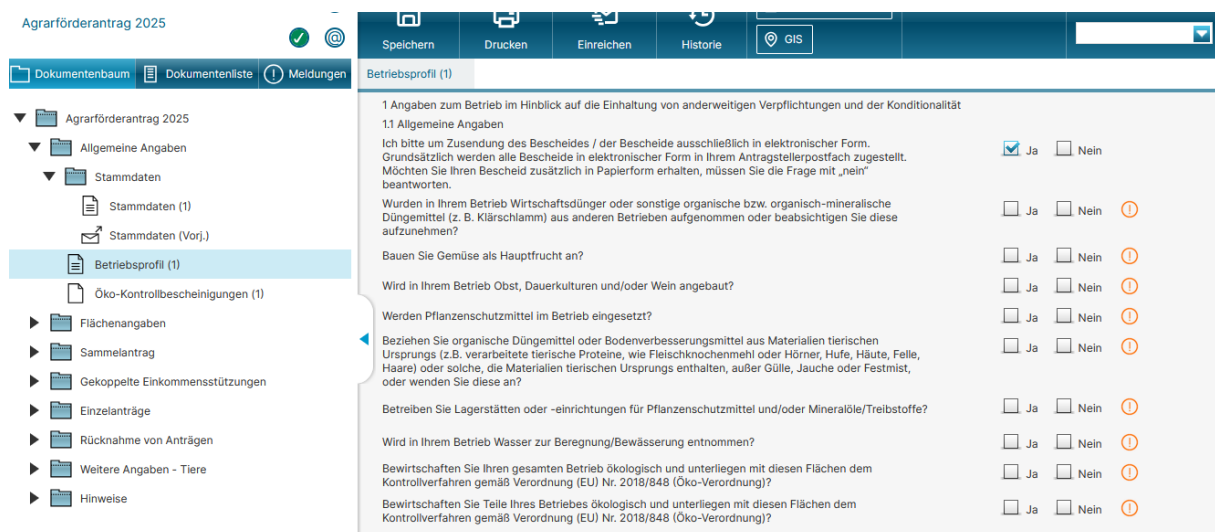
Agrarförderantrag 2025

Dokumentenbaum | Dokumentenliste | Meldungen

Agrarförderantrag 2025
Allgemeine Angaben
Stammdaten
Stammdaten (1)
Stammdaten (Vorj.)
Betriebsprofil (1)
Öko-Kontrollbescheinigungen (1)
Flächenangaben
Sammelantrag
Gekoppelte Einkommensstützungen
Einzelanträge
Rücknahme von Anträgen
Weitere Angaben - Tiere
Hinweise

Speichern | Drucken | Einreichen | Historie | GIS

Betriebsprofil (1)

1 Angaben zum Betrieb im Hinblick auf die Einhaltung von anderweitigen Verpflichtungen und der Konditionalität

1.1 Allgemeine Angaben

Ich bitte um Zusendung des Bescheides / der Bescheide ausschließlich in elektronischer Form. Grundsätzlich werden alle Bescheide in elektronischer Form in Ihrem Antragstellerpostfach zugestellt. Möchten Sie Ihren Bescheid zusätzlich in Papierform erhalten, müssen Sie die Frage mit „nein" beantworten. Ja Nein

Wurden in Ihrem Betrieb Wirtschaftsdünger oder sonstige organische bzw. organisch-mineralische Düngemittel (z. B. Klärschlamm) aus anderen Betrieben aufgenommen oder beabsichtigen Sie diese aufzunehmen? Ja Nein

Bauen Sie Gemüse als Hauptfrucht an? Ja Nein

Wird in Ihrem Betrieb Obst, Dauerkulturen und/oder Wein angebaut? Ja Nein

Werden Pflanzenschutzmittel im Betrieb eingesetzt? Ja Nein

Beziehen Sie organische Düngemittel oder Bodenverbesserungsmittel aus Materialien tierischen Ursprungs (z.B. verarbeitete tierische Proteine, wie Fleischknochenmehl oder Hörner, Hufe, Häute, Felle, Haare) oder solche, die Materialien tierischen Ursprungs enthalten, außer Gülle, Jauche oder Festmist, oder wenden Sie diese an? Ja Nein

Betreiben Sie Lagerstätten oder -einrichtungen für Pflanzenschutzmittel und/oder Mineralöle/Treibstoffe? Ja Nein

Wird in Ihrem Betrieb Wasser zur Beregnung/Bewässerung entnommen? Ja Nein

Bewirtschaften Sie Ihren gesamten Betrieb ökologisch und unterliegen mit diesen Flächen dem Kontrollverfahren gemäß Verordnung (EU) Nr. 2018/848 (Öko-Verordnung)? Ja Nein

Bewirtschaften Sie Teile Ihres Betriebes ökologisch und unterliegen mit diesen Flächen dem Kontrollverfahren gemäß Verordnung (EU) Nr. 2018/848 (Öko-Verordnung)? Ja Nein